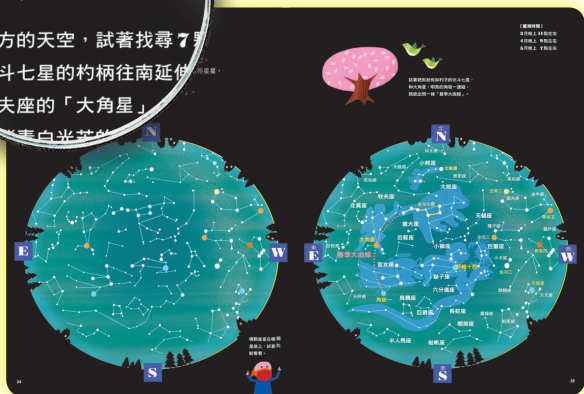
方的天空，試著找尋７

斗七星的杓柄往南延伸

夫座的「大角星」

N

E

W

S

哪顆是北極星
呢？試著
看看。

24

〔觀測時間〕
２月晚上１１點左右
４月晚上９點左右
５月晚上８點左右

試著把杓柄的北斗七星，
與大角星、和角宿一連起，
就能出現一條「春季大曲線」。

N

小熊座

北極星

大熊座

北斗七星

天貓座

牧夫座

北冕座

獵犬座

后髮座

大角星

春季大曲線

小獅座

巨蟹座

獅子座

室女座

軒轅十四

角宿一

六分儀座

烏鴉座

巨爵座

長蛇座

E

W

S

25